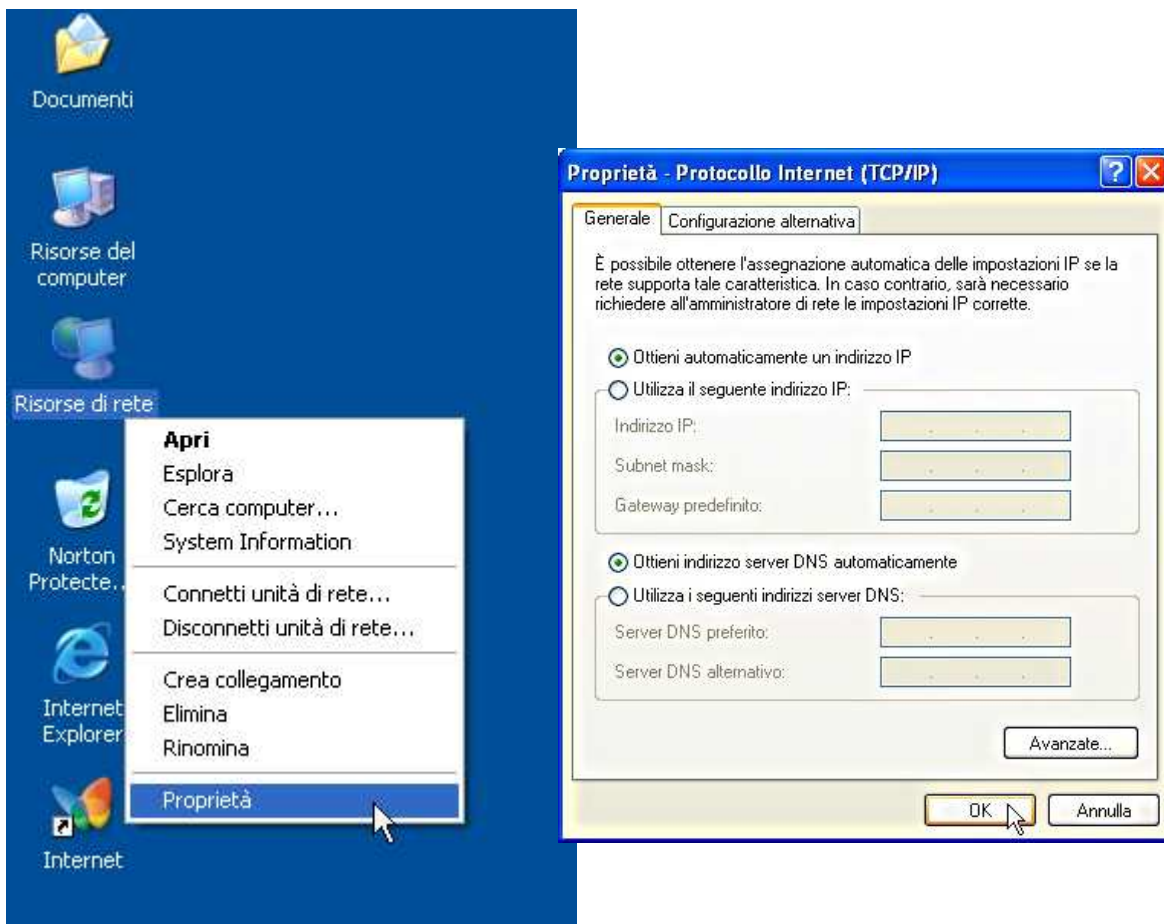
Documenti

Risorse del computer

Risorse di rete

Norton Protecte...

Internet Explorer

Internet

Apri
Esplora
Cerca computer...
System Information
Connetti unità di rete...
Disconnetti unità di rete...
Crea collegamento
Elimina
Rinomina
Proprietà

Proprietà - Protocollo Internet (TCP/IP)

Generale | Configurazione alternativa

È possibile ottenere l'assegnazione automatica delle impostazioni IP se la rete supporta tale caratteristica. In caso contrario, sarà necessario richiedere all'amministratore di rete le impostazioni IP corrette.

Ottieni automaticamente un indirizzo IP
Utilizza il seguente indirizzo IP:
Indirizzo IP:
Subnet mask:
Gateway predefinito:

Ottieni indirizzo server DNS automaticamente
Utilizza i seguenti indirizzi server DNS:
Server DNS preferito:
Server DNS alternativo:

Avanzate...

OK
Annulla